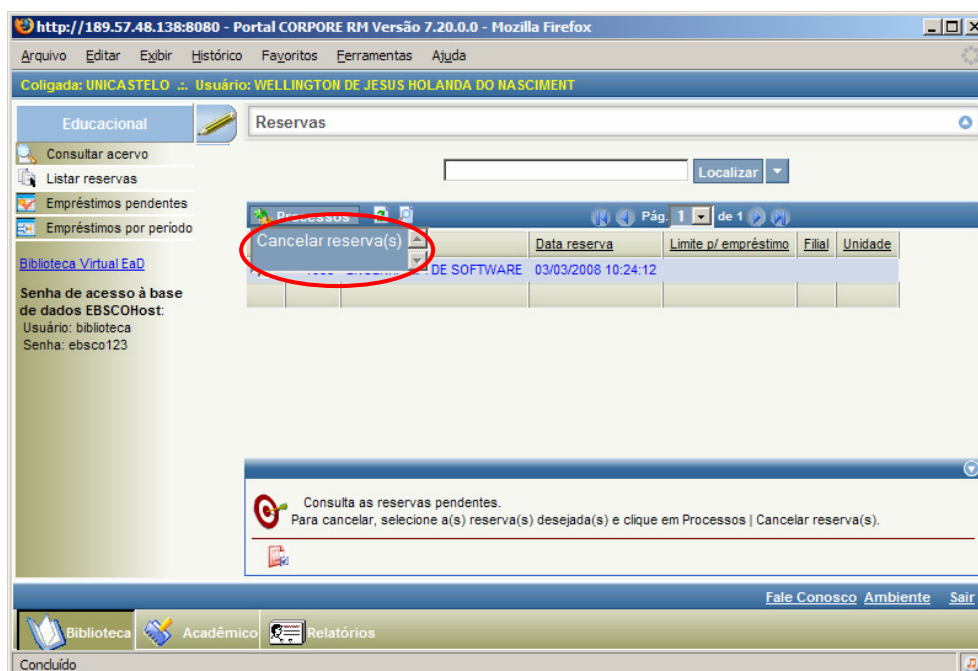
http://189.57.48.138:8080 - Portal CORPORE RM Versão 7.20.0.0 - Mozilla Firefox

Arquivo Editar Exibir Histórico Favoritos Ferramentas Ajuda

Coligada: UNICASTELO .:. Usuário: WELLINGTON DE JESUS HOLANDA DO NASCIMENT

Educacional

Consultar acervo
Listar reservas
Empréstimos pendentes
Empréstimos por período

Biblioteca Virtual EaD

Senha de acesso à base de dados EBSCOHost:
Usuário: biblioteca
Senha: ebsco123

Reservas

Localizar

Processos

Pág. 1 de 1

Cancelar reserva(s)

| | | | Data reserva | Limite p/ empréstimo | Filial | Unidade |
|---|---|---|---|---|---|---|
| | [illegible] | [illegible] DE SOFTWARE | 03/03/2008 10:24:12 | | | |
| | | | | | | |

Consulta as reservas pendentes.
Para cancelar, selecione a(s) reserva(s) desejada(s) e clique em Processos | Cancelar reserva(s).

Fale Conosco Ambiente Sair

Biblioteca Acadêmico Relatórios

Concluído